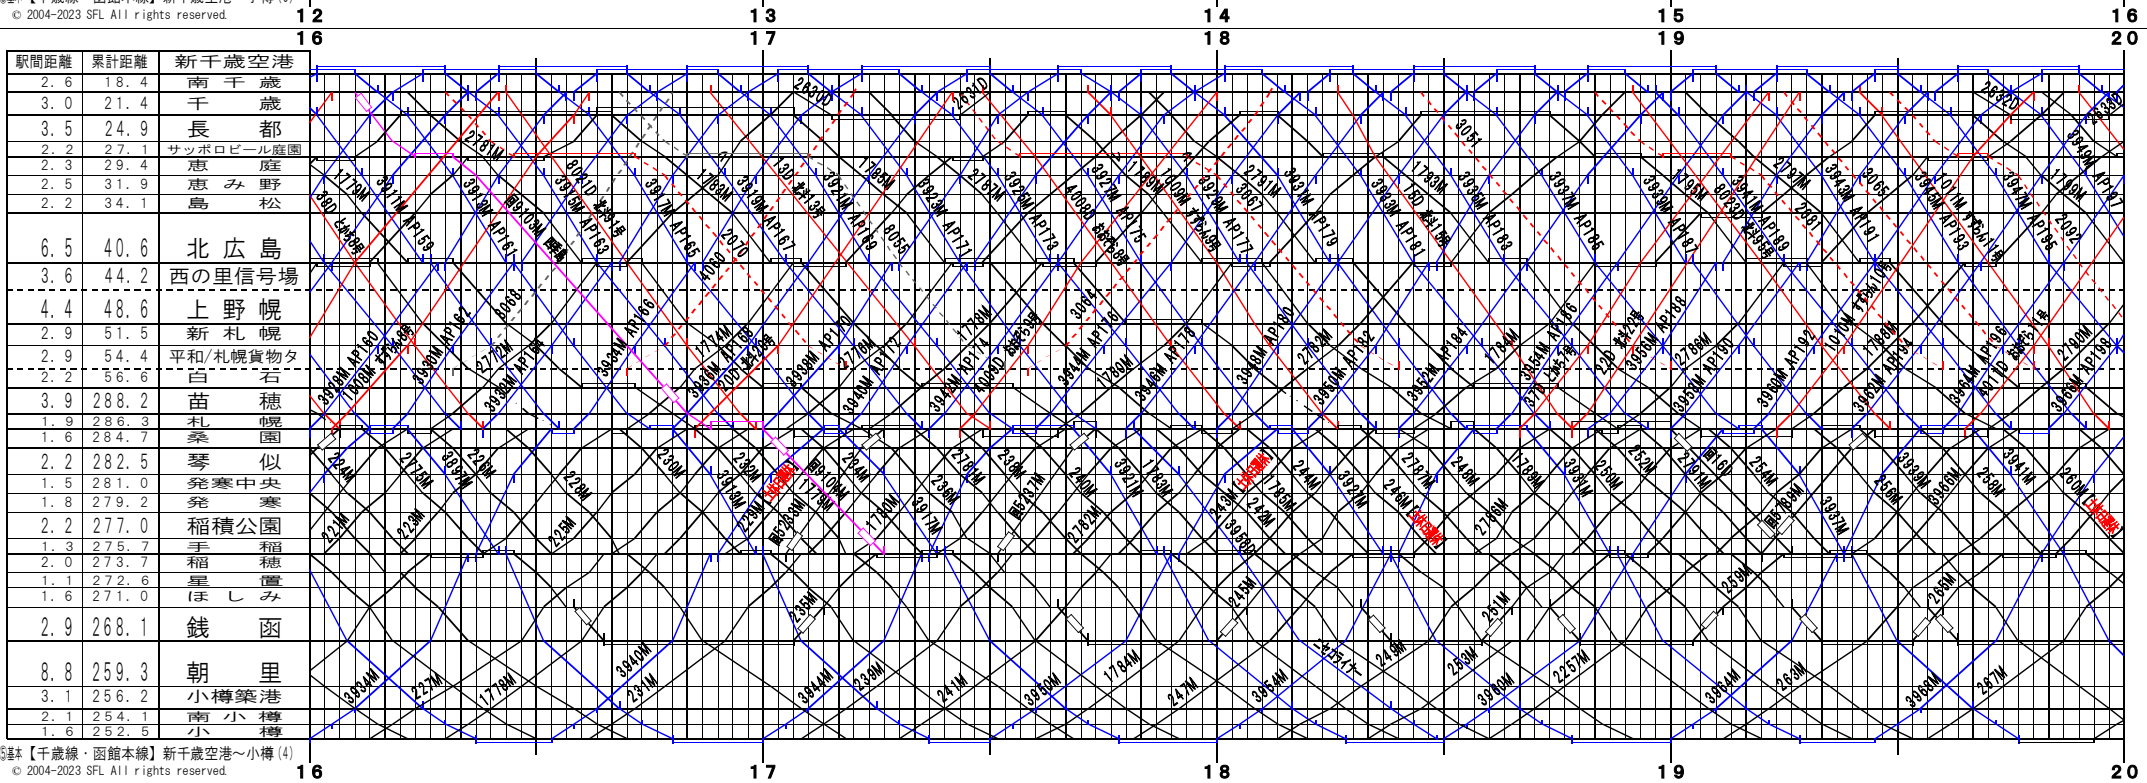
© 2004-2023 SFL All rights reserved.

12 13 14 15 16
16 17 18 19 20

| 駅間距離 | 累計距離 | 新千歳空港 |
|---|---|---|
| 2.6 | 18.4 | 南千歳 |
| 3.0 | 21.4 | 千歳 |
| 3.5 | 24.9 | 長都 |
| 2.2 | 27.1 | サッポロビール庭園 |
| 2.3 | 29.4 | 恵庭 |
| 2.5 | 31.9 | 恵み野 |
| 2.2 | 34.1 | 島松 |
| 6.5 | 40.6 | 北広島 |
| 3.6 | 44.2 | 西の里信号場 |
| 4.4 | 48.6 | 上野幌 |
| 2.9 | 51.5 | 新札幌 |
| 2.9 | 54.4 | 平和/札幌貨物タ |
| 2.2 | 56.6 | 白石 |
| 3.9 | 288.2 | 苗穂 |
| 1.9 | 286.3 | 札幌 |
| 1.6 | 284.7 | 桑園 |
| 2.2 | 282.5 | 琴似 |
| 1.5 | 281.0 | 発寒中央 |
| 1.8 | 279.2 | 発寒 |
| 2.2 | 277.0 | 稲積公園 |
| 1.3 | 275.7 | 手稲 |
| 2.0 | 273.7 | 稲穂 |
| 1.1 | 272.6 | 星置 |
| 1.6 | 271.0 | ほしみ |
| 2.9 | 268.1 | 銭函 |
| 8.8 | 259.3 | 朝里 |
| 3.1 | 256.2 | 小樽築港 |
| 2.1 | 254.1 | 南小樽 |
| 1.6 | 252.5 | 小樽 |

2630D 2631D 2632D 2633D 2781M 3051 1779M 3921M 3925M 3927M 3929M 3931M 3933M 3935M 3937M 3939M 3941M 3943M 3945M 1783M 1785M 2767M 4069D 3061 3065 2092 2070 4060 8068 8056 AP159 AP161 AP163 AP165 AP167 AP169 AP171 AP173 AP175 AP177 AP179 AP181 AP183 AP185 AP187 AP189 AP191 AP193 AP195 AP197 AP160 AP162 AP164 AP166 AP168 AP170 AP172 AP174 AP176 AP178 AP180 AP182 AP184 AP186 AP188 AP190 AP192 AP194 AP196 AP198 3928M 3930M 3932M 3934M 3936M 3938M 3940M 3942M 3944M 3946M 3948M 3950M 3952M 3954M 3956M 3958M 3960M 3962M 3964M 3966M 3968M 1772M 1774M 1776M 1778M 1780M 1782M 1784M 1786M 1788M 1790M 2772M 2776M 2778M 2782M 2786M 2790M 221M 223M 224M 225M 226M 227M 228M 229M 230M 231M 232M 233M 234M 235M 236M 237M 238M 239M 240M 241M 242M 243M 244M 245M 246M 247M 248M 249M 250M 251M 252M 253M 254M 255M 256M 257M 258M 259M 260M 261M 263M 265M 267M 3909M 3913M 3917M 3921M 3925M 3929M 3933M 3937M 3941M 1777M 1779M 1781M 1783M 1785M 1787M 1789M 2775M 2779M 2781M 2787M 2791M 3957M 2088D 4093D 4071D 3061 4006

快速 エアポート 回送 特急 おおぞら 北斗 すずらん とかち ライラック カムイ 宗谷 臨時 石狩 小樽

⑤駅【千歳線・函館本線】新千歳空港～小樽(4)
© 2004-2023 SFL All rights reserved.
16 17 18 19 20